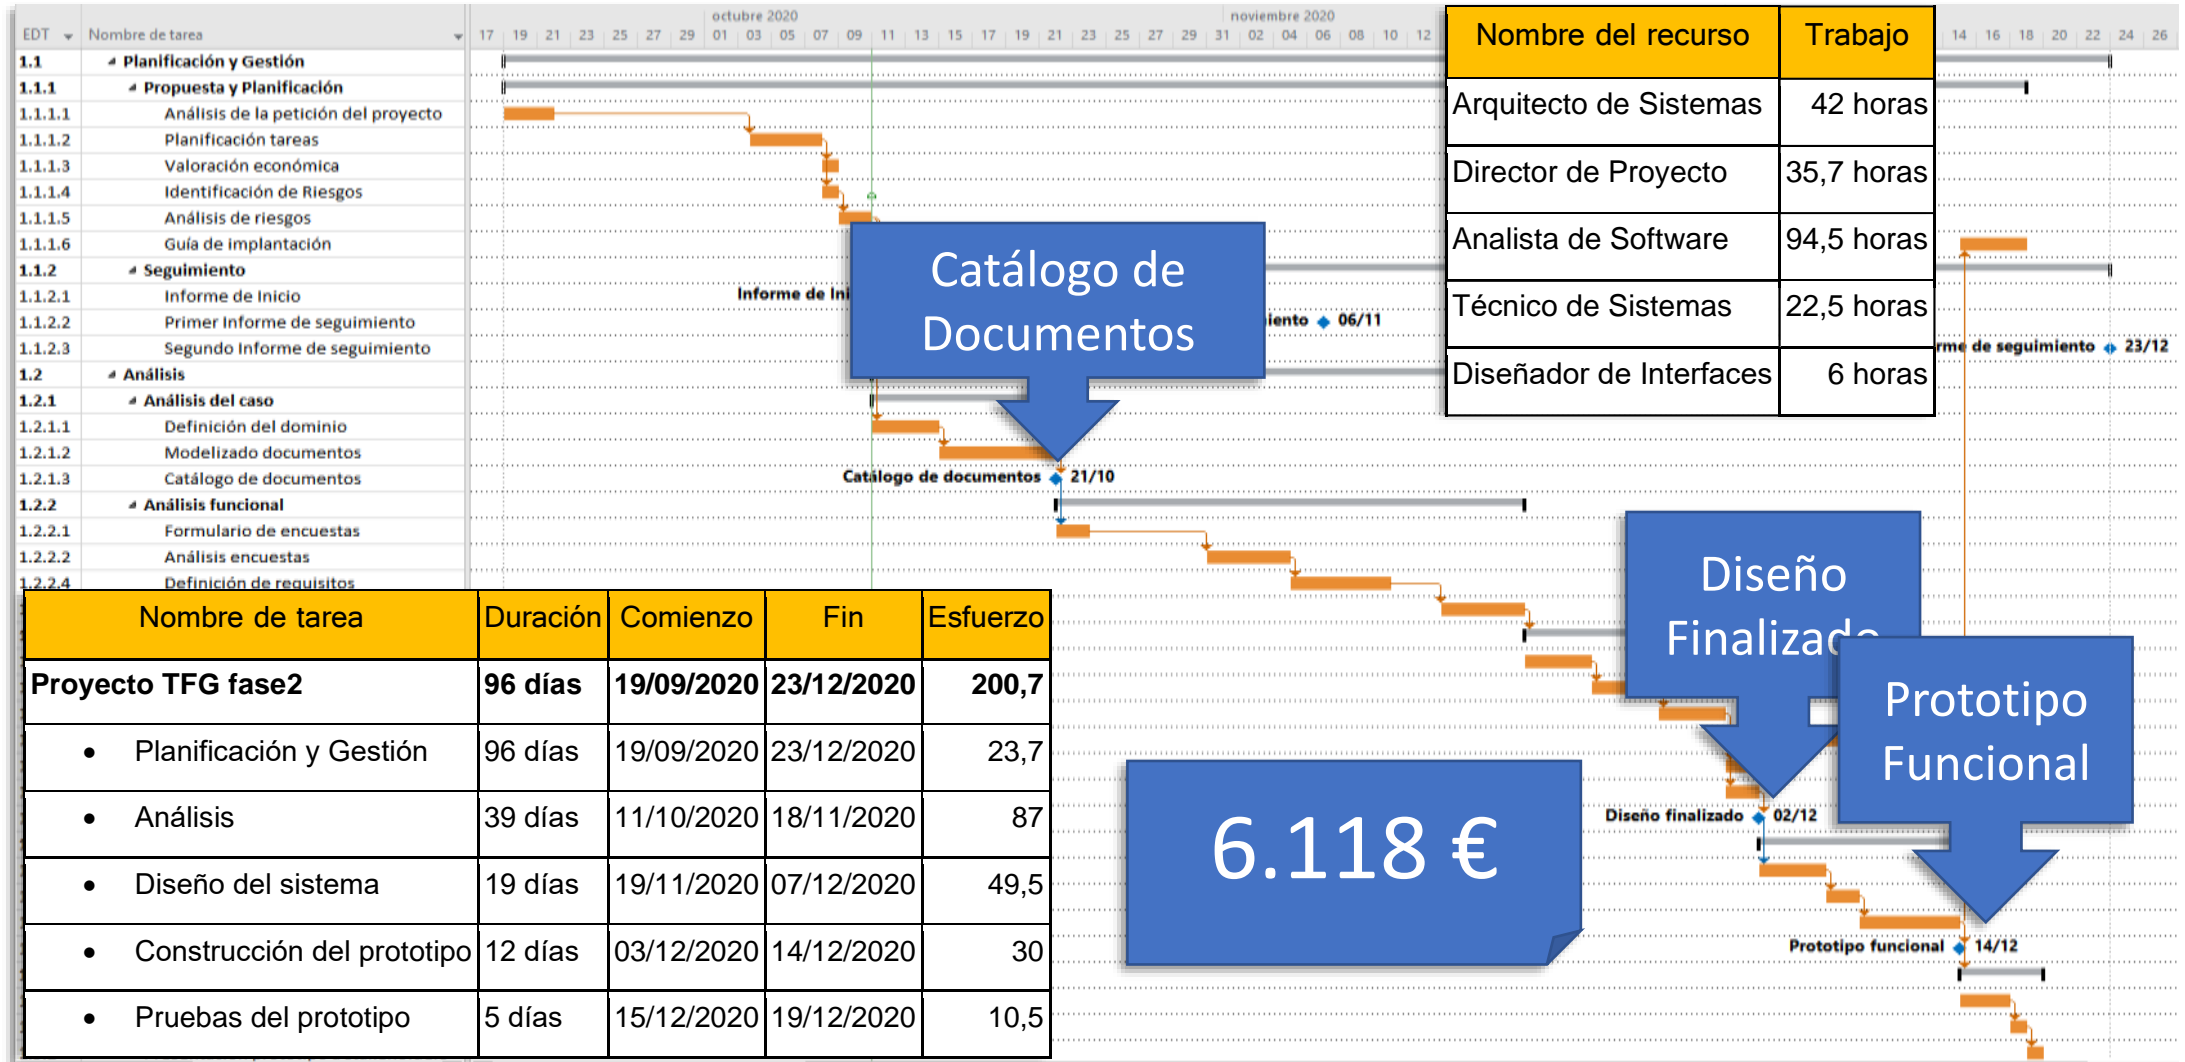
| EDT | Nombre de tarea |
|---|---|
| 1.1 | Planificación y Gestión |
| 1.1.1 | Propuesta y Planificación |
| 1.1.1.1 | Análisis de la petición del proyecto |
| 1.1.1.2 | Planificación tareas |
| 1.1.1.3 | Valoración económica |
| 1.1.1.4 | Identificación de Riesgos |
| 1.1.1.5 | Análisis de riesgos |
| 1.1.1.6 | Guía de implantación |
| 1.1.2 | Seguimiento |
| 1.1.2.1 | Informe de Inicio |
| 1.1.2.2 | Primer Informe de seguimiento |
| 1.1.2.3 | Segundo Informe de seguimiento |
| 1.2 | Análisis |
| 1.2.1 | Análisis del caso |
| 1.2.1.1 | Definición del dominio |
| 1.2.1.2 | Modelizado documentos |
| 1.2.1.3 | Catálogo de documentos |
| 1.2.2 | Análisis funcional |
| 1.2.2.1 | Formulario de encuestas |
| 1.2.2.2 | Análisis encuestas |
| 1.2.2.4 | Definición de requisitos |

octubre 2020 noviembre 2020
17 19 21 23 25 27 29 01 03 05 07 09 11 13 15 17 19 21 23 25 27 29 31 02 04 06 08 10 12 14 16 18 20 22 24 26

Informe de Ini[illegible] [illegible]iento 06/11 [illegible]rme de seguimiento 23/12
Catálogo de documentos 21/10
Diseño finalizado 02/12
Prototipo funcional 14/12

| Nombre del recurso | Trabajo |
|---|---|
| Arquitecto de Sistemas | 42 horas |
| Director de Proyecto | 35,7 horas |
| Analista de Software | 94,5 horas |
| Técnico de Sistemas | 22,5 horas |
| Diseñador de Interfaces | 6 horas |

Catálogo de Documentos

Diseño Finalizado

Prototipo Funcional

6.118 €

| Nombre de tarea | Duración | Comienzo | Fin | Esfuerzo |
|---|---|---|---|---|
| Proyecto TFG fase2 | 96 días | 19/09/2020 | 23/12/2020 | 200,7 |
| • Planificación y Gestión | 96 días | 19/09/2020 | 23/12/2020 | 23,7 |
| • Análisis | 39 días | 11/10/2020 | 18/11/2020 | 87 |
| • Diseño del sistema | 19 días | 19/11/2020 | 07/12/2020 | 49,5 |
| • Construcción del prototipo | 12 días | 03/12/2020 | 14/12/2020 | 30 |
| • Pruebas del prototipo | 5 días | 15/12/2020 | 19/12/2020 | 10,5 |